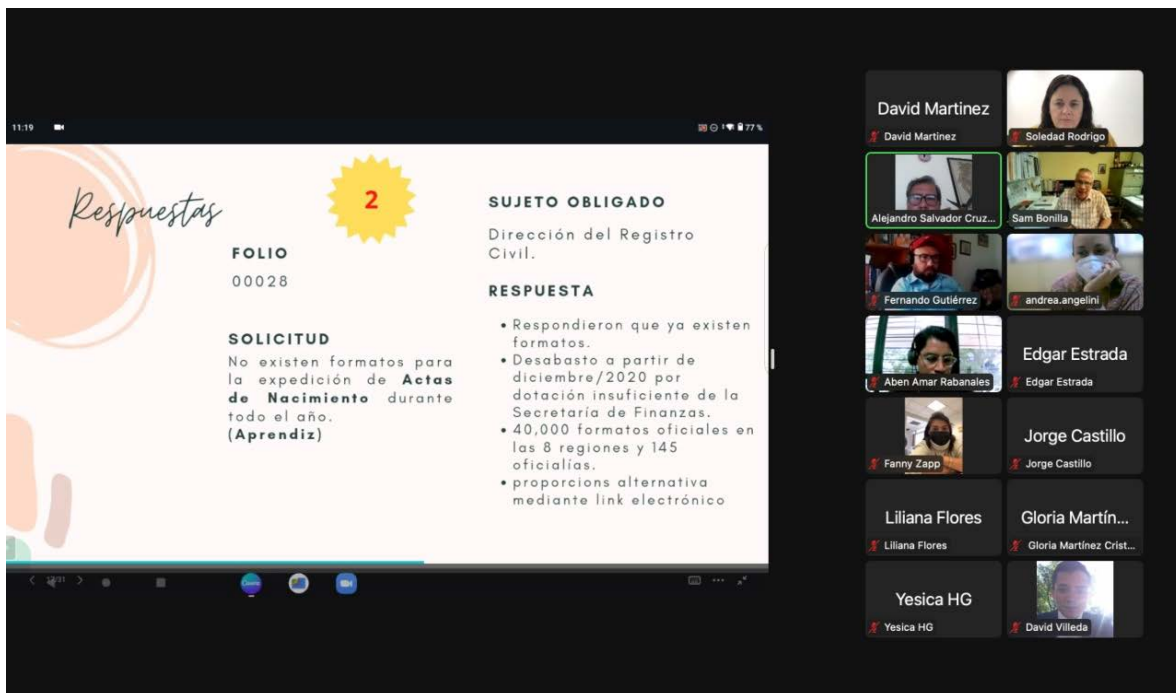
11:19

77%

Respuestas

2

FOLIO

00028

SOLICITUD

No existen formatos para la expedición de **Actas de Nacimiento** durante todo el año. **(Aprendiz)**

SUJETO OBLIGADO

Dirección del Registro Civil.

RESPUESTA

• Respondieron que ya existen formatos.
• Desabasto a partir de diciembre/2020 por dotación insuficiente de la Secretaría de Finanzas.
• 40,000 formatos oficiales en las 8 regiones y 145 oficialías.
• proporcions alternativa mediante link electrónico

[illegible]

David Martinez
David Martinez
Soledad Rodrigo
Alejandro Salvador Cruz...
Sam Bonilla
Fernando Gutiérrez
andrea.angelini
Aben Amar Rabanales
Edgar Estrada
Edgar Estrada
Fanny Zapp
Jorge Castillo
Jorge Castillo
Liliana Flores
Liliana Flores
Gloria Martín...
Gloria Martínez Crist...
Yesica HG
Yesica HG
David Villeda